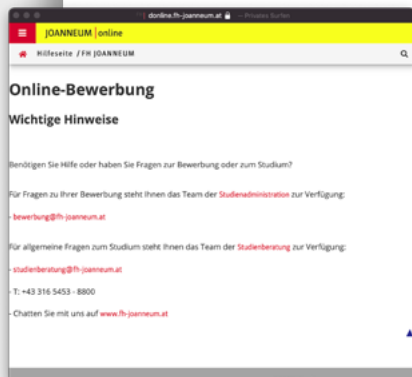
donline.fh-joanneum.at — Privates Surfen

JOANNEUM online

Hilfeseite / FH JOANNEUM

Online-Bewerbung

Wichtige Hinweise

Benötigen Sie Hilfe oder haben Sie Fragen zur Bewerbung oder zum Studium?

Für Fragen zu Ihrer Bewerbung steht Ihnen das Team der Studienadministration zur Verfügung:

- bewerbung@fh-joanneum.at

Für allgemeine Fragen zum Studium steht Ihnen das Team der Studienberatung zur Verfügung:

- studienberatung@fh-joanneum.at

- T: +43 316 5453 - 8800

- Chatten Sie mit uns auf www.fh-joanneum.at